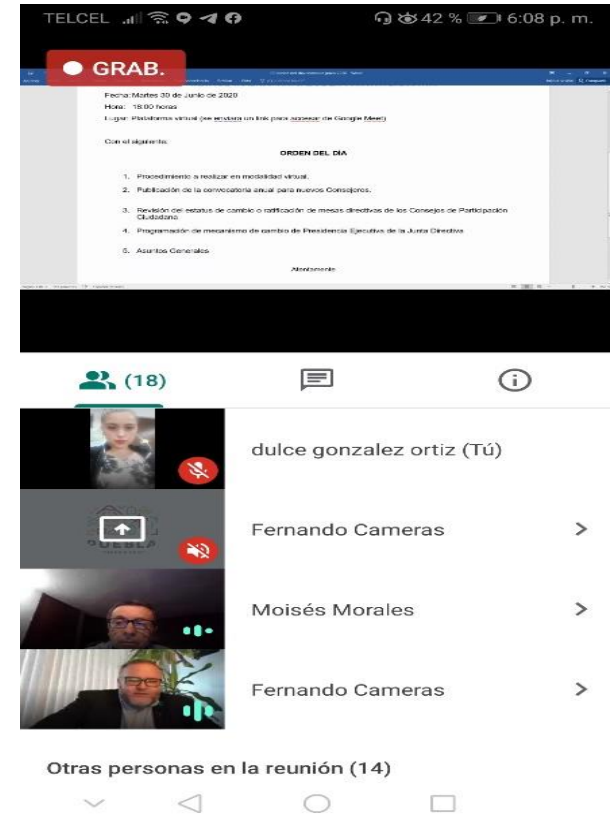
TELCEL 42 % 6:08 p. m.

GRAB.

Fecha: Martes 30 de Junio de 2020
Hora: 18:00 horas
Lugar: Plataforma virtual (se enviara un link para acceder de Google Meet)

Con el siguiente:

ORDEN DEL DÍA

1. Procedimiento a realizar en modalidad virtual.
2. Publicación de la convocatoria anual para nuevos Consejeros.
3. Revisión del estatus de cambio o ratificación de mesas directivas de los Consejos de Participación Ciudadana.
4. Programación de mecanismo de cambio de Presidencia Ejecutiva de la Junta Directiva.
5. Asuntos Generales

Atentamente

(18)

dulce gonzalez ortiz (Tú)

Fernando Cameras

Moisés Morales

Fernando Cameras

Otras personas en la reunión (14)